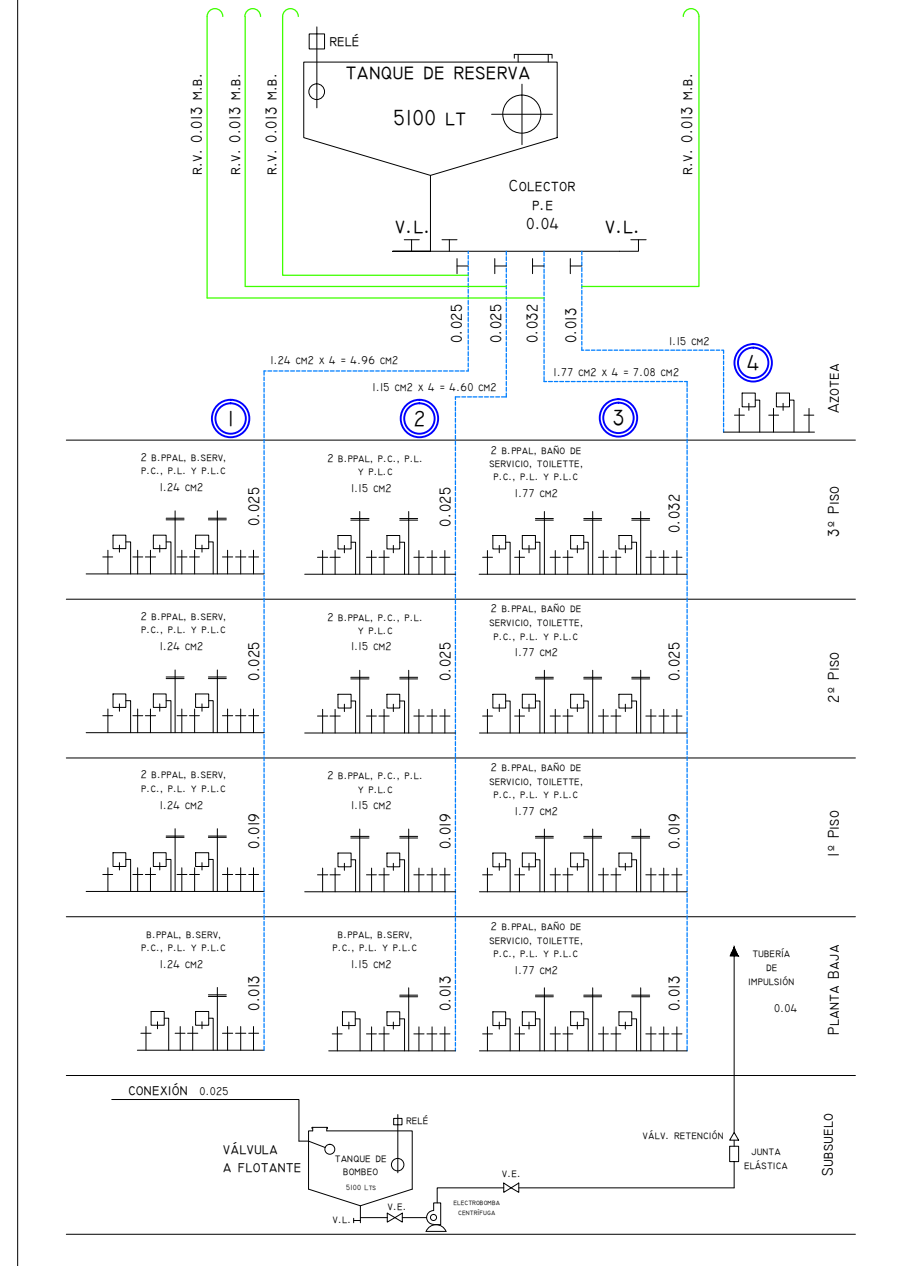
R.V. 0.013 M.B.
R.V. 0.013 M.B.
R.V. 0.013 M.B.
RELÉ
TANQUE DE RESERVA
5100 LT
R.V. 0.013 M.B.

COLECTOR
P.E
0.04
V.L.
V.L.

0.025
0.025
0.032
0.013
1.24 CM2 x 4 = 4.96 CM2
1.15 CM2 x 4 = 4.60 CM2
1.77 CM2 x 4 = 7.08 CM2
1.15 CM2

1
2
3
4
Azotea

2 B.PPAL, B.SERV, P.C., P.L. Y P.L.C
1.24 CM2
0.025
2 B.PPAL, P.C., P.L. Y P.L.C
1.15 CM2
0.025
2 B.PPAL, BAÑO DE SERVICIO, TOILETTE, P.C., P.L. Y P.L.C
1.77 CM2
0.032
3º Piso

2 B.PPAL, B.SERV, P.C., P.L. Y P.L.C
1.24 CM2
0.025
2 B.PPAL, P.C., P.L. Y P.L.C
1.15 CM2
0.025
2 B.PPAL, BAÑO DE SERVICIO, TOILETTE, P.C., P.L. Y P.L.C
1.77 CM2
0.025
2º Piso

2 B.PPAL, B.SERV, P.C., P.L. Y P.L.C
1.24 CM2
0.019
2 B.PPAL, P.C., P.L. Y P.L.C
1.15 CM2
0.019
2 B.PPAL, BAÑO DE SERVICIO, TOILETTE, P.C., P.L. Y P.L.C
1.77 CM2
0.019
1º Piso

B.PPAL, B.SERV, P.C., P.L. Y P.L.C
1.24 CM2
0.013
B.PPAL, B.SERV, P.C., P.L. Y P.L.C
1.15 CM2
0.013
2 B.PPAL, BAÑO DE SERVICIO, TOILETTE, P.C., P.L. Y P.L.C
1.77 CM2
0.013
TUBERÍA DE IMPULSIÓN
0.04
Planta Baja

CONEXIÓN 0.025
RELÉ
VÁLVULA A FLOTANTE
TANQUE DE BOMBEO
5100 LTS
V.L.
V.E.
ELECTROBOMBA CENTRÍFUGA
V.E.
VÁLV. RETENCIÓN
JUNTA ELÁSTICA
Subsuelo